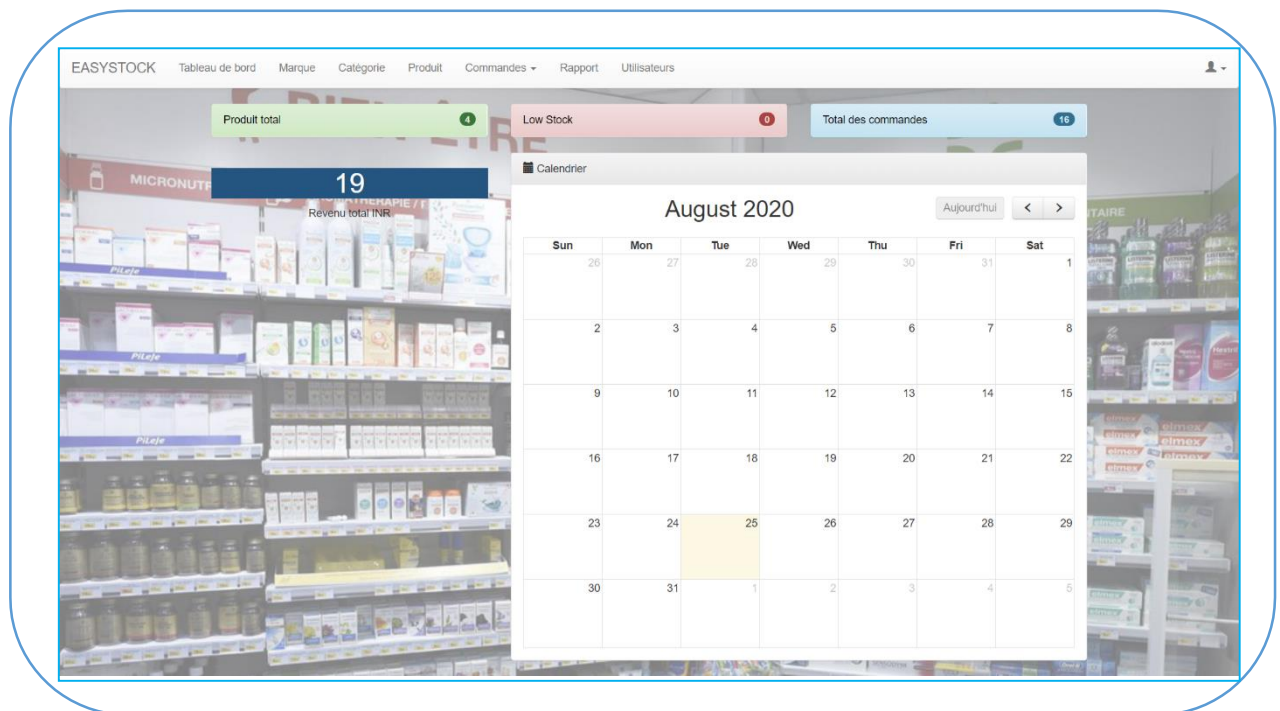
EASYSTOCK Tableau de bord Marque Catégorie Produit Commandes Rapport Utilisateurs

Produit total 4

Low Stock 0

Total des commandes 16

19

Revenu total INR

Calendrier

August 2020

Aujourd'hui

| Sun | Mon | Tue | Wed | Thu | Fri | Sat |
|---|---|---|---|---|---|---|
| 26 | 27 | 28 | 29 | 30 | 31 | 1 |
| 2 | 3 | 4 | 5 | 6 | 7 | 8 |
| 9 | 10 | 11 | 12 | 13 | 14 | 15 |
| 16 | 17 | 18 | 19 | 20 | 21 | 22 |
| 23 | 24 | 25 | 26 | 27 | 28 | 29 |
| 30 | 31 | 1 | 2 | 3 | 4 | 5 |